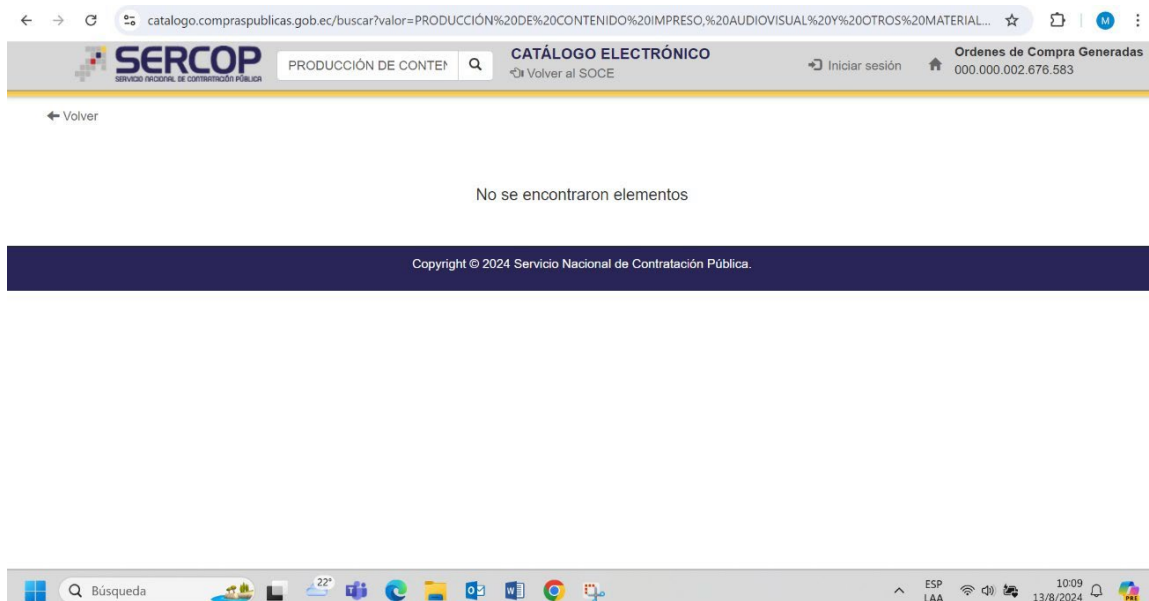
catalogo.compraspublicas.gob.ec/buscar?valor=PRODUCCIÓN%20DE%20CONTENIDO%20IMPRESO,%20AUDIOVISUAL%20Y%20OTROS%20MATERIAL...

M

SERCOP
SERVICIO NACIONAL DE CONTRATACIÓN PÚBLICA

PRODUCCIÓN DE CONTEN

CATÁLOGO ELECTRÓNICO
Volver al SOCE

Iniciar sesión

Ordenes de Compra Generadas
000.000.002.676.583

Volver

No se encontraron elementos

Copyright © 2024 Servicio Nacional de Contratación Pública.

Búsqueda

22°

ESP
LAA

10:09
13/8/2024